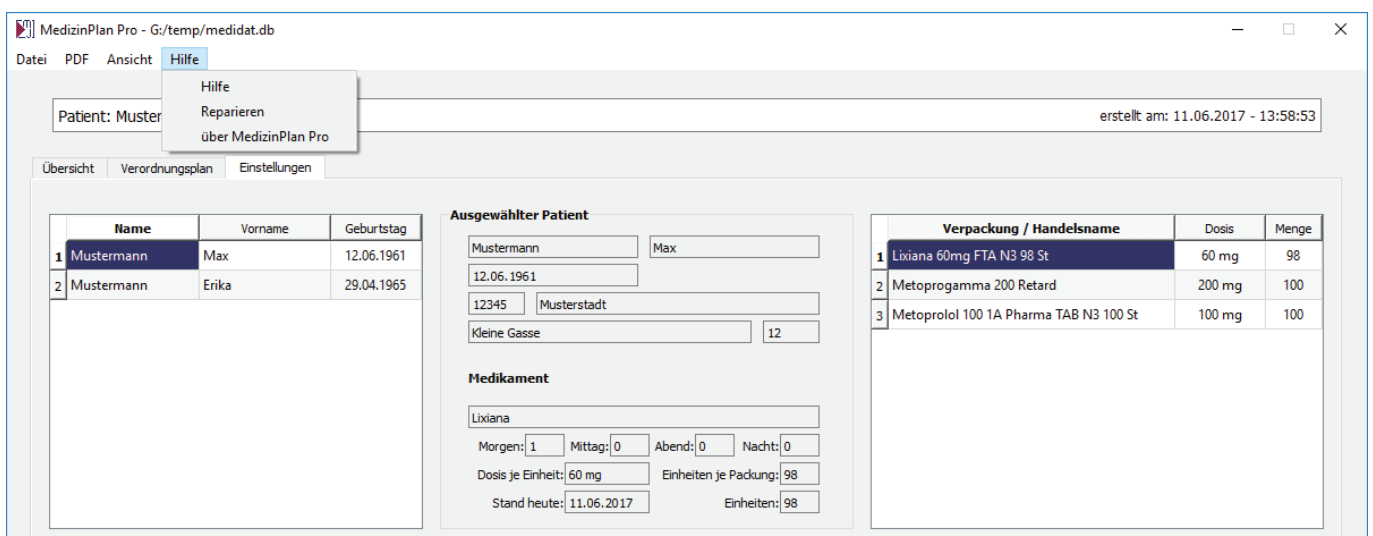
MedizinPlan Pro - G:/temp/medidat.db

Datei PDF Ansicht Hilfe

Hilfe
Reparieren
über MedizinPlan Pro

Patient: Muster

erstellt am: 11.06.2017 - 13:58:53

Übersicht Verordnungsplan Einstellungen

| | Name | Vorname | Geburtstag |
|---|---|---|---|
| 1 | Mustermann | Max | 12.06.1961 |
| 2 | Mustermann | Erika | 29.04.1965 |

Ausgewählter Patient

Mustermann Max
12.06.1961
12345 Musterstadt
Kleine Gasse 12

Medikament

Lixiana
Morgen: 1 Mittag: 0 Abend: 0 Nacht: 0
Dosis je Einheit: 60 mg Einheiten je Packung: 98
Stand heute: 11.06.2017 Einheiten: 98

| | Verpackung / Handelsname | Dosis | Menge |
|---|---|---|---|
| 1 | Lixiana 60mg FTA N3 98 St | 60 mg | 98 |
| 2 | Metoprogamma 200 Retard | 200 mg | 100 |
| 3 | Metoprolol 100 1A Pharma TAB N3 100 St | 100 mg | 100 |